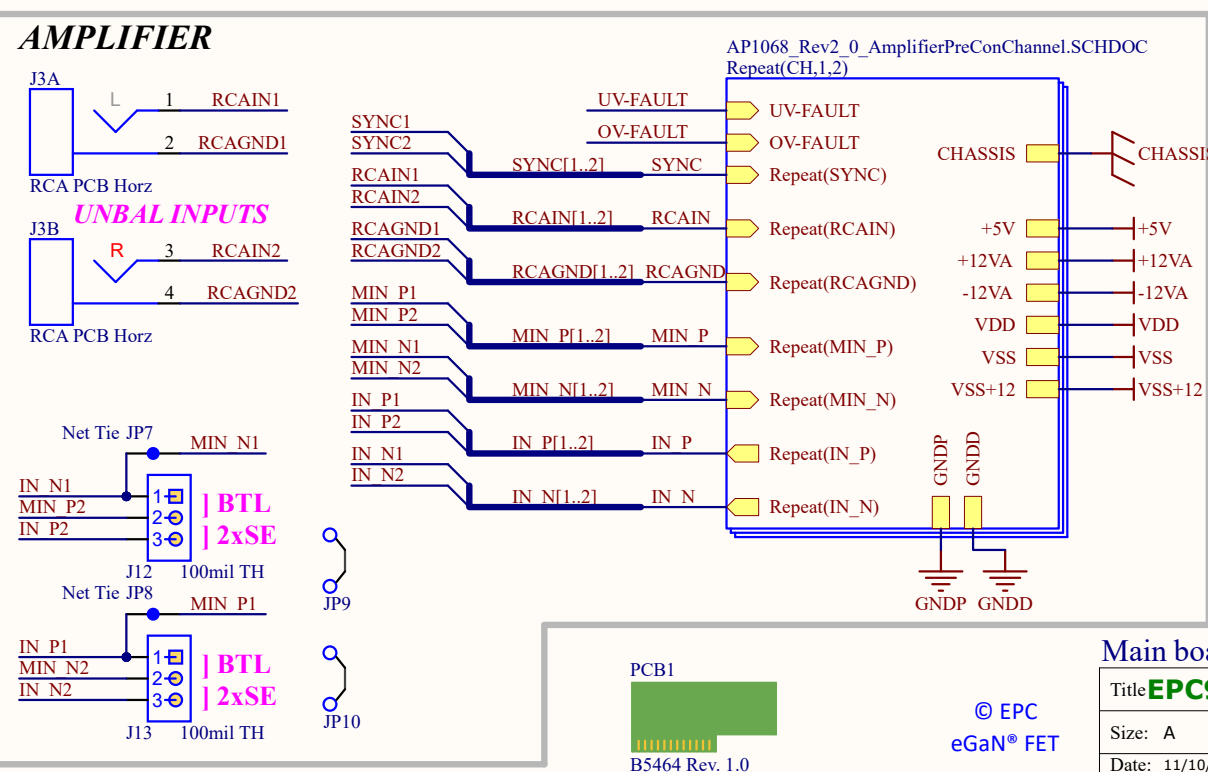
AMPLIFIER

J3A
L
1 RCAIN1
2 RCAGND1
RCA PCB Horz

UNBAL INPUTS

J3B
R
3 RCAIN2
4 RCAGND2
RCA PCB Horz

Net Tie JP7
MIN_N1
IN_N1
MIN_P2
IN_P2
1
2
3
] BTL
] 2xSE
J12 100mil TH
JP9

Net Tie JP8
MIN_P1
IN_P1
MIN_N2
IN_N2
1
2
3
] BTL
] 2xSE
J13 100mil TH
JP10

SYNC1
SYNC2
SYNC[1..2] SYNC
RCAIN1
RCAIN2
RCAIN[1..2] RCAIN
RCAGND1
RCAGND2
RCAGND[1..2] RCAGND
MIN_P1
MIN_P2
MIN_P[1..2] MIN_P
MIN_N1
MIN_N2
MIN_N[1..2] MIN_N
IN_P1
IN_P2
IN_P[1..2] IN_P
IN_N1
IN_N2
IN_N[1..2] IN_N
UV-FAULT
OV-FAULT

AP1068_Rev2_0_AmplifierPreConChannel.SCHDOC
Repeat(CH,1,2)
UV-FAULT
OV-FAULT
Repeat(SYNC)
Repeat(RCAIN)
Repeat(RCAGND)
Repeat(MIN_P)
Repeat(MIN_N)
Repeat(IN_P)
Repeat(IN_N)
CHASSIS
+5V
+12VA
-12VA
VDD
VSS
VSS+12
GNDP
GNDD

CHASSIS
+5V
+12VA
-12VA
VDD
VSS
VSS+12
GNDP GNDD

PCB1
B5464 Rev. 1.0

© EPC
eGaN® FET

Main boa
Title EPC9
Size: A
Date: 11/10/